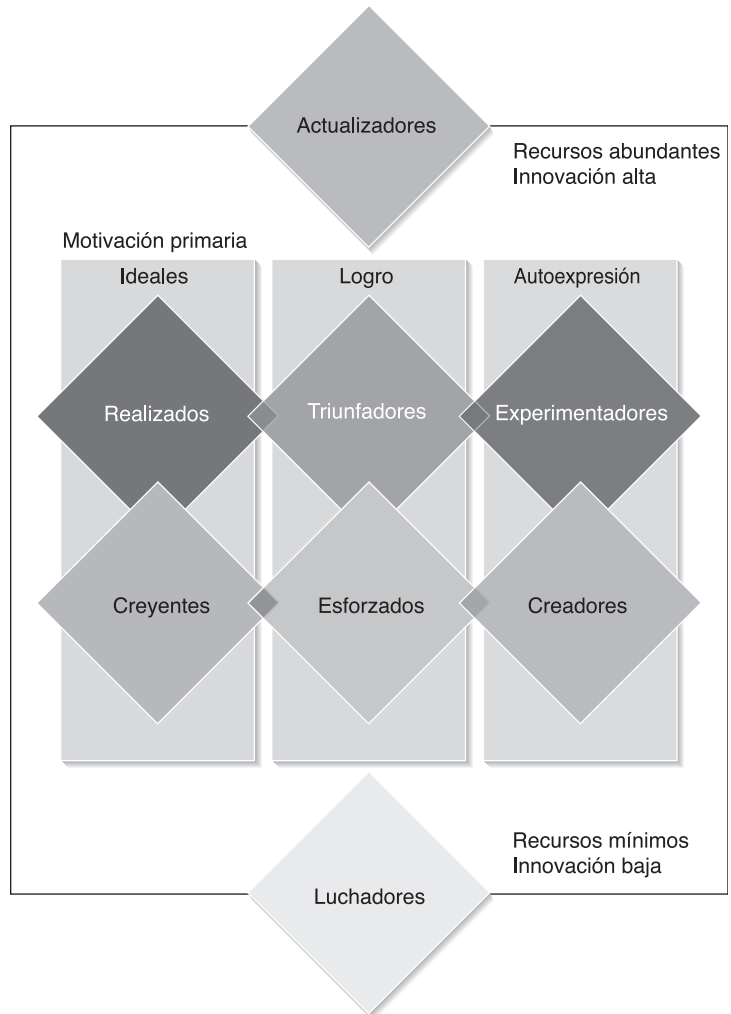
Actualizadores

Recursos abundantes
Innovación alta

Motivación primaria

Ideales

Logro

Autoexpresión

Realizados

Triunfadores

Experimentadores

Creyentes

Esforzados

Creadores

Recursos mínimos
Innovación baja

Luchadores